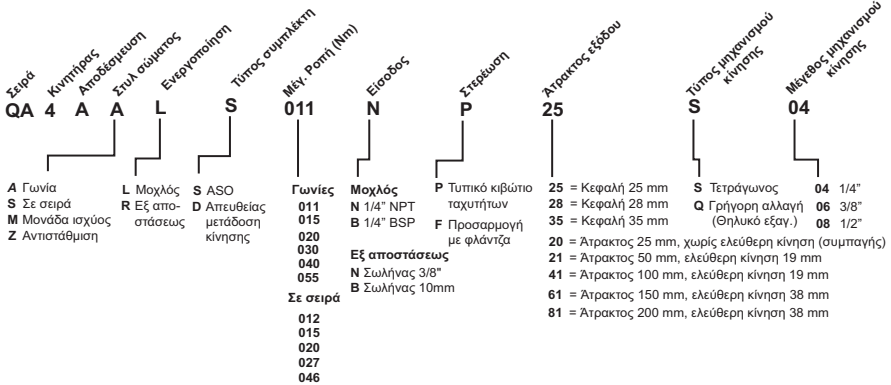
Σειρά Κινητήρας Αποδέσμευση Στυλ σώματος Ενεργοποίηση Τύπος συμπλέκτη Μέγ. Ροπή (Nm) Είσοδος Στερέωση Άτρακτος εξόδου Τύπος μηχανισμού κίνησης Μέγεθος μηχανισμού κίνησης

QA 4 A A L S 011 N P 25 S 04

*A* Γωνία
**S** Σε σειρά
**M** Μονάδα ισχύος
**Z** Αντιστάθμιση

**L** Μοχλός
**R** Εξ αποστάσεως

**S** ASO
**D** Απευθείας μετάδοση κίνησης

**Γωνίες**
011
015
020
030
040
055

**Σε σειρά**
012
015
020
027
046

**Μοχλός**
**N** 1/4" NPT
**B** 1/4" BSP

**Εξ αποστάσεως**
**N** Σωλήνας 3/8"
**B** Σωλήνας 10mm

**P** Τυπικό κιβώτιο ταχυτήτων
**F** Προσαρμογή με φλάντζα

**25** = Κεφαλή 25 mm
**28** = Κεφαλή 28 mm
**35** = Κεφαλή 35 mm
**20** = Άτρακτος 25 mm, χωρίς ελεύθερη κίνηση (συμπαγής)
**21** = Άτρακτος 50 mm, ελεύθερη κίνηση 19 mm
**41** = Άτρακτος 100 mm, ελεύθερη κίνηση 19 mm
**61** = Άτρακτος 150 mm, ελεύθερη κίνηση 38 mm
**81** = Άτρακτος 200 mm, ελεύθερη κίνηση 38 mm

**S** Τετράγωνος
**Q** Γρήγορη αλλαγή (Θηλυκό εξαγ.)

**04** 1/4"
**06** 3/8"
**08** 1/2"